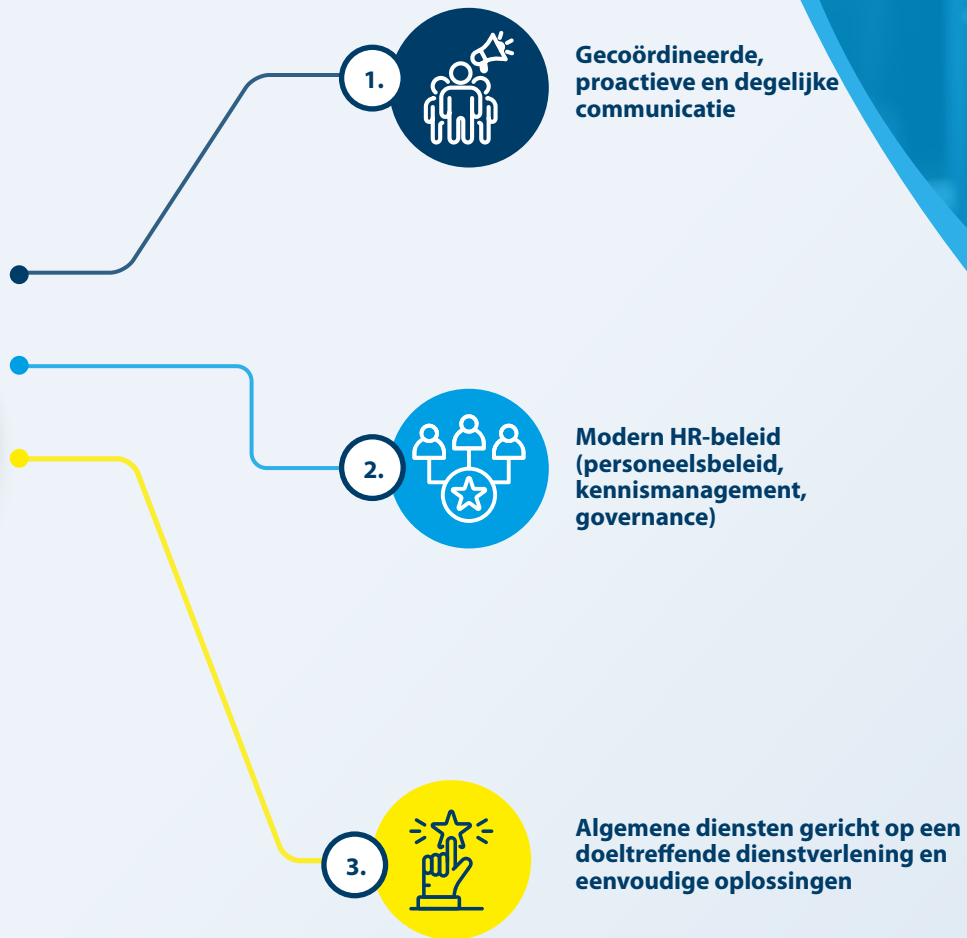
1.

Gecoördineerde, proactieve en degelijke communicatie

2.

Modern HR-beleid (personeelsbeleid, kennismanagement, governance)

3.

Algemene diensten gericht op een doeltreffende dienstverlening en eenvoudige oplossingen